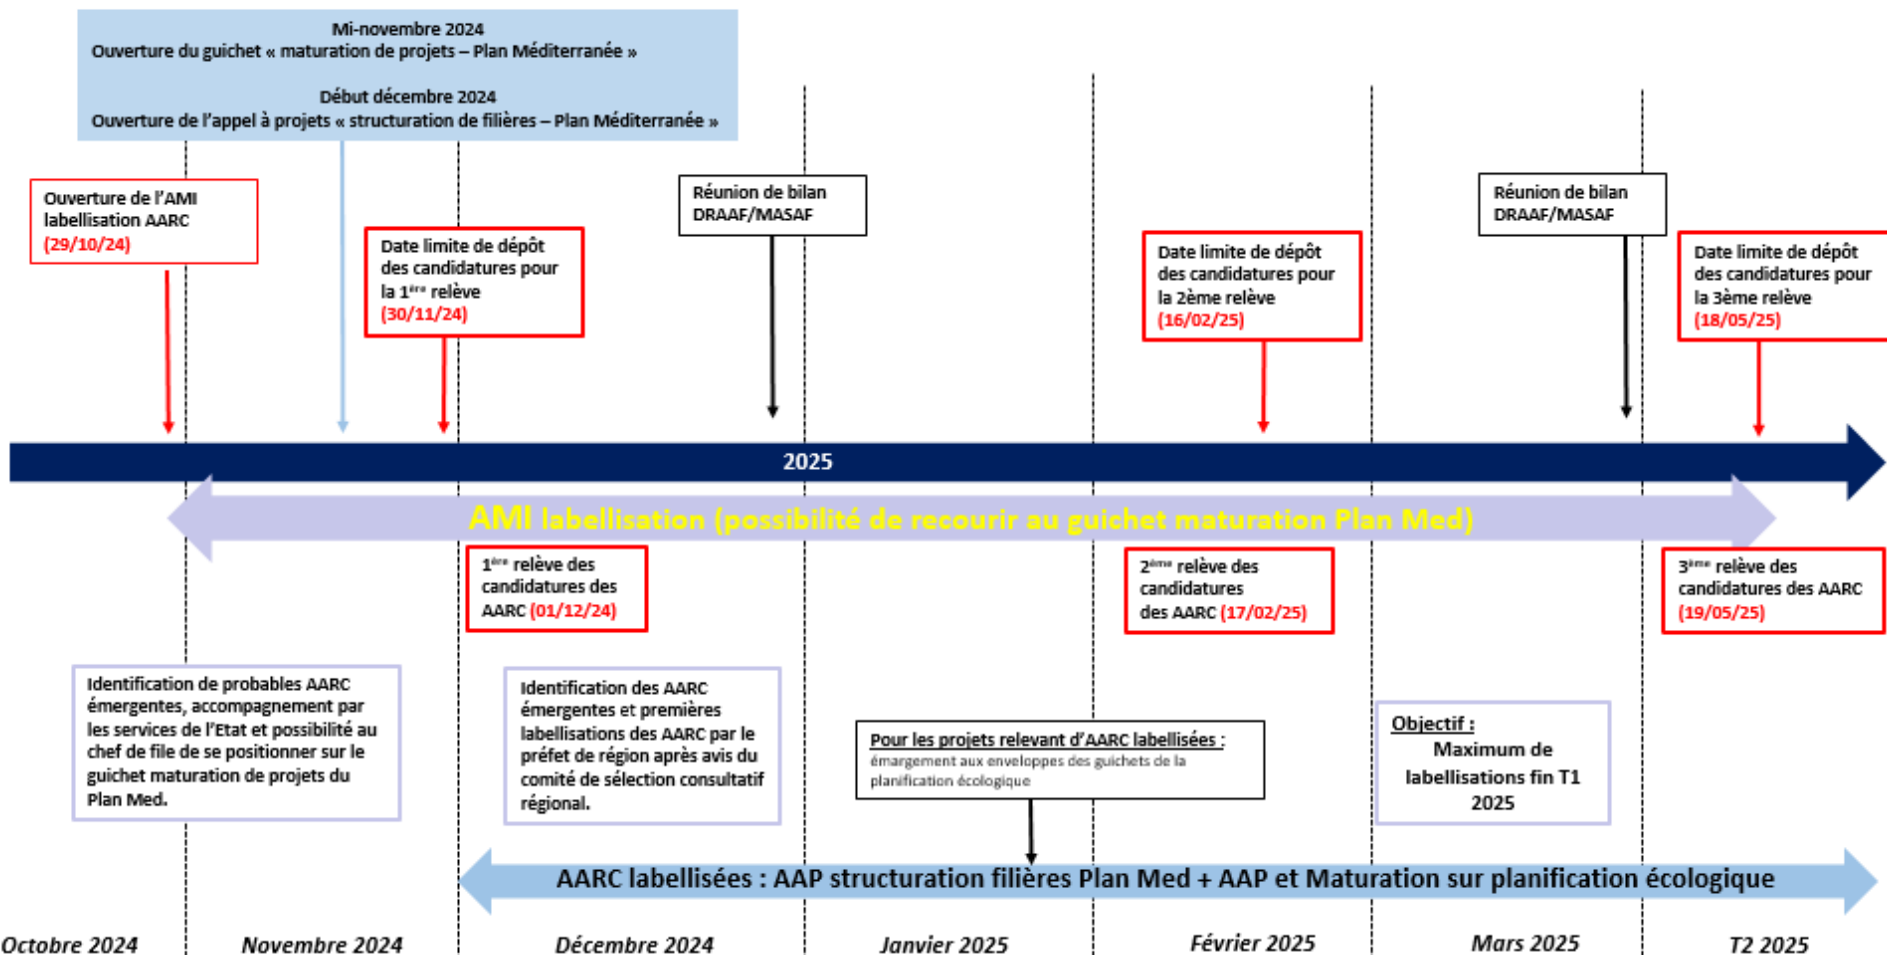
Mi-novembre 2024
Ouverture du guichet « maturation de projets – Plan Méditerranée »

Début décembre 2024
Ouverture de l'appel à projets « structuration de filières – Plan Méditerranée »

Ouverture de l'AMI labellisation AARC (29/10/24)

Date limite de dépôt des candidatures pour la 1ère relève (30/11/24)

Réunion de bilan DRAAF/MASAF

Date limite de dépôt des candidatures pour la 2ème relève (16/02/25)

Réunion de bilan DRAAF/MASAF

Date limite de dépôt des candidatures pour la 3ème relève (18/05/25)

2025

AMI labellisation (possibilité de recourir au guichet maturation Plan Med)

1ère relève des candidatures des AARC (01/12/24)

2ème relève des candidatures des AARC (17/02/25)

3ème relève des candidatures des AARC (19/05/25)

Identification de probables AARC émergentes, accompagnement par les services de l'Etat et possibilité au chef de file de se positionner sur le guichet maturation de projets du Plan Med.

Identification des AARC émergentes et premières labellisations des AARC par le préfet de région après avis du comité de sélection consultatif régional.

Pour les projets relevant d'AARC labellisées : émargement aux enveloppes des guichets de la planification écologique

Objectif : Maximum de labellisations fin T1 2025

AARC labellisées : AAP structuration filières Plan Med + AAP et Maturation sur planification écologique

Octobre 2024 | Novembre 2024 | Décembre 2024 | Janvier 2025 | Février 2025 | Mars 2025 | T2 2025